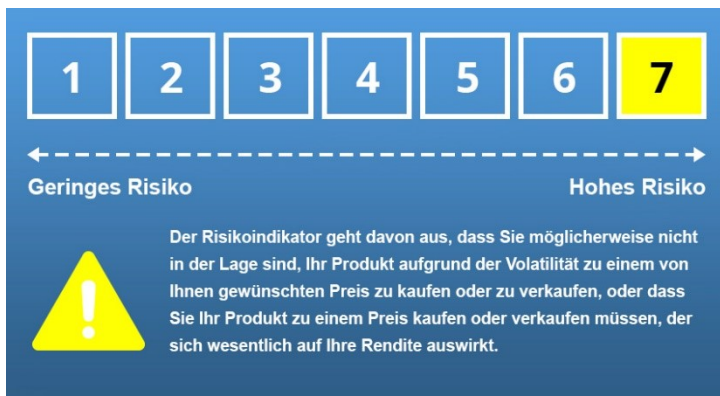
| 1 | 2 | 3 | 4 | 5 | 6 | 7 |
|---|---|---|---|---|---|---|

Geringes Risiko

Hohes Risiko

Der Risikoindikator geht davon aus, dass Sie möglicherweise nicht in der Lage sind, Ihr Produkt aufgrund der Volatilität zu einem von Ihnen gewünschten Preis zu kaufen oder zu verkaufen, oder dass Sie Ihr Produkt zu einem Preis kaufen oder verkaufen müssen, der sich wesentlich auf Ihre Rendite auswirkt.